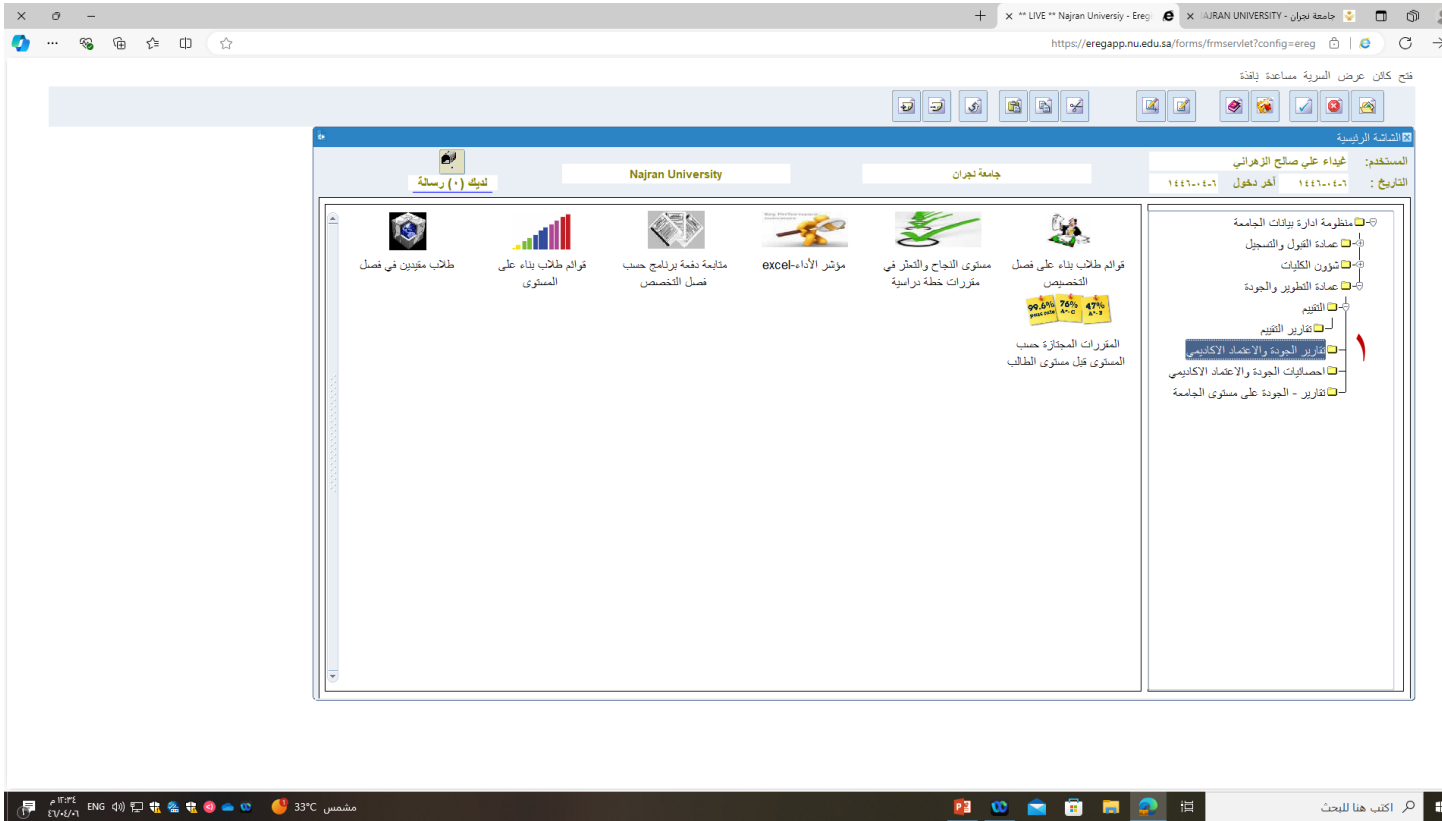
** LIVE ** Najran Universiy - Ereg
NAJRAN UNIVERSITY - جامعة نجران

https://eregapp.nu.edu.sa/forms/frmservlet?config=ereg

فتح كائن عرض السرية مساعدة نافذة

الشاشة الرئيسية

المستخدم: غيداء علي صالح الزهراني
التاريخ : ١٤٤٦-٠٤-٠٦ آخر دخول ١٤٤٦-٠٤-٠٦

جامعة نجران
Najran University
لديك (٠) رسالة

منظومة ادارة بيانات الجامعة
عمادة القبول والتسجيل
شؤون الكليات
عمادة التطوير والجودة
التقييم
تقارير التقييم
تقارير الجودة والاعتماد الاكاديمي
احصائيات الجودة والاعتماد الاكاديمي
تقارير - الجودة على مستوى الجامعة

١

قوائم طلاب بناء على فصل التخصيص
مستوى النجاح والتعثر في مقررات خطة دراسية
مؤشر الأداء-excel
متابعة دفعة برنامج حسب فصل التخصص
قوائم طلاب بناء على المستوى
طلاب مقيدين في فصل

99.6% 76% 47%

المقررات المجتازة حسب المستوى قبل مستوى الطالب

اكتب هنا للبحث
33°C مشمس
ENG
١٣:٣٤ م
٢٤/٠٤/٠٦